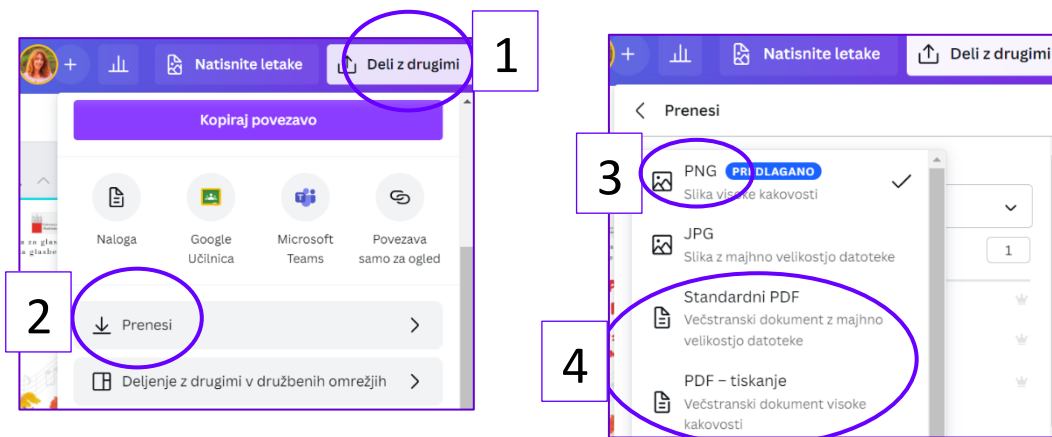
Natisnite letake

Deli z drugimi

1

Kopiraj povezavo

Naloga

Google Učilnica

Microsoft Teams

Povezava samo za ogled

2

Prenesi

Deljenje z drugimi v družbenih omrežjih

Natisnite letake

Deli z drugimi

Prenesi

3

PNG PRIPOROČENO

Slika visoke kakovosti

1

JPG

Slika z majhno velikostjo datoteke

4

Standardni PDF

Večstranski dokument z majhno velikostjo datoteke

PDF – tiskanje

Večstranski dokument visoke kakovosti